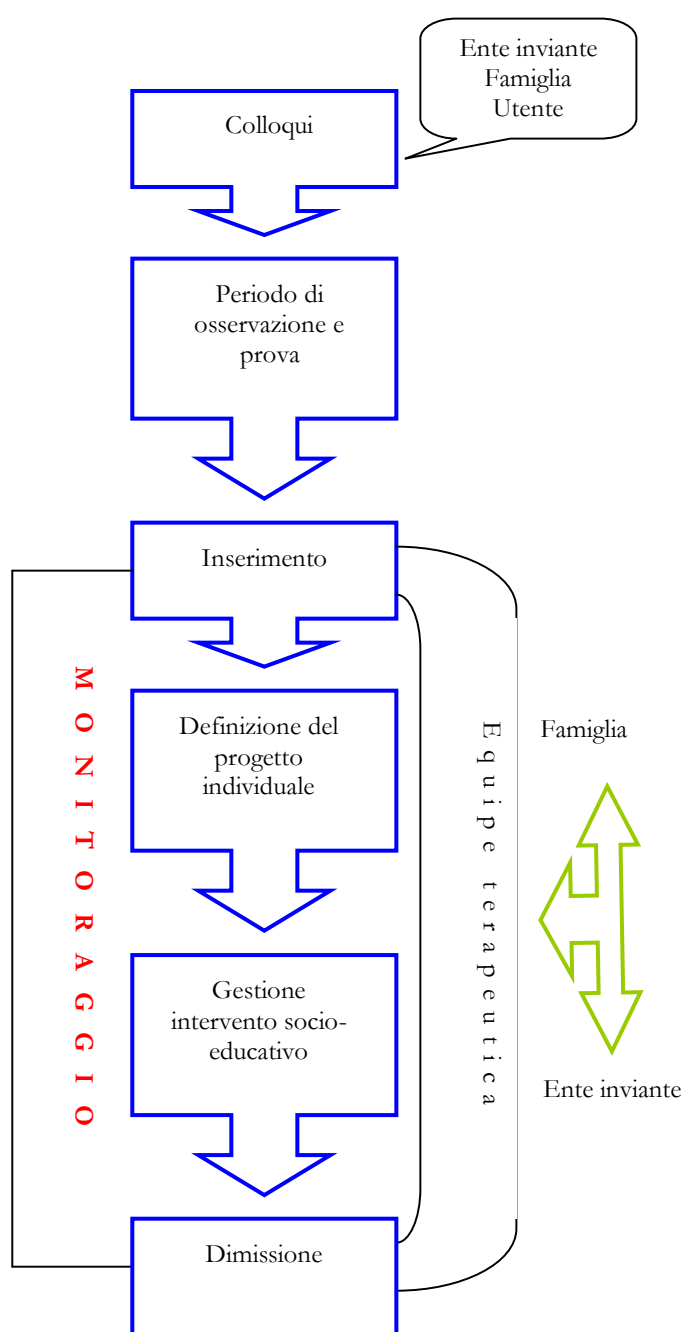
Ente inviante
Famiglia
Utente

Colloqui

Periodo di osservazione e prova

Inserimento

Definizione del progetto individuale

Gestione intervento socio-educativo

Dimissione

MONITORAGGIO

Equipe terapeutica

Famiglia

Ente inviante